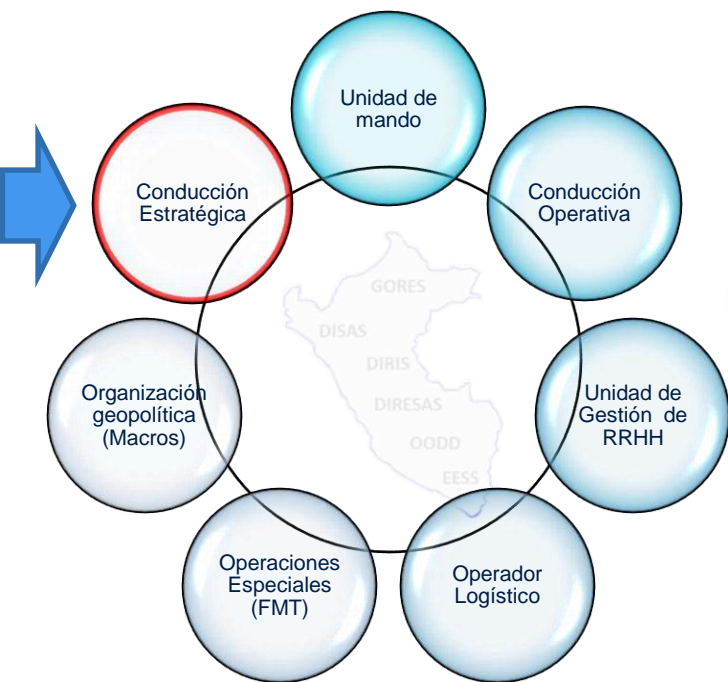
Unidad de mando

Conducción Estratégica

Conducción Operativa

GORES
DISAS
DIRIS
DIRESAS
OODD
EESS

Organización geopolítica (Macros)

Unidad de Gestión de RRHH

Operaciones Especiales (FMT)

Operador Logístico